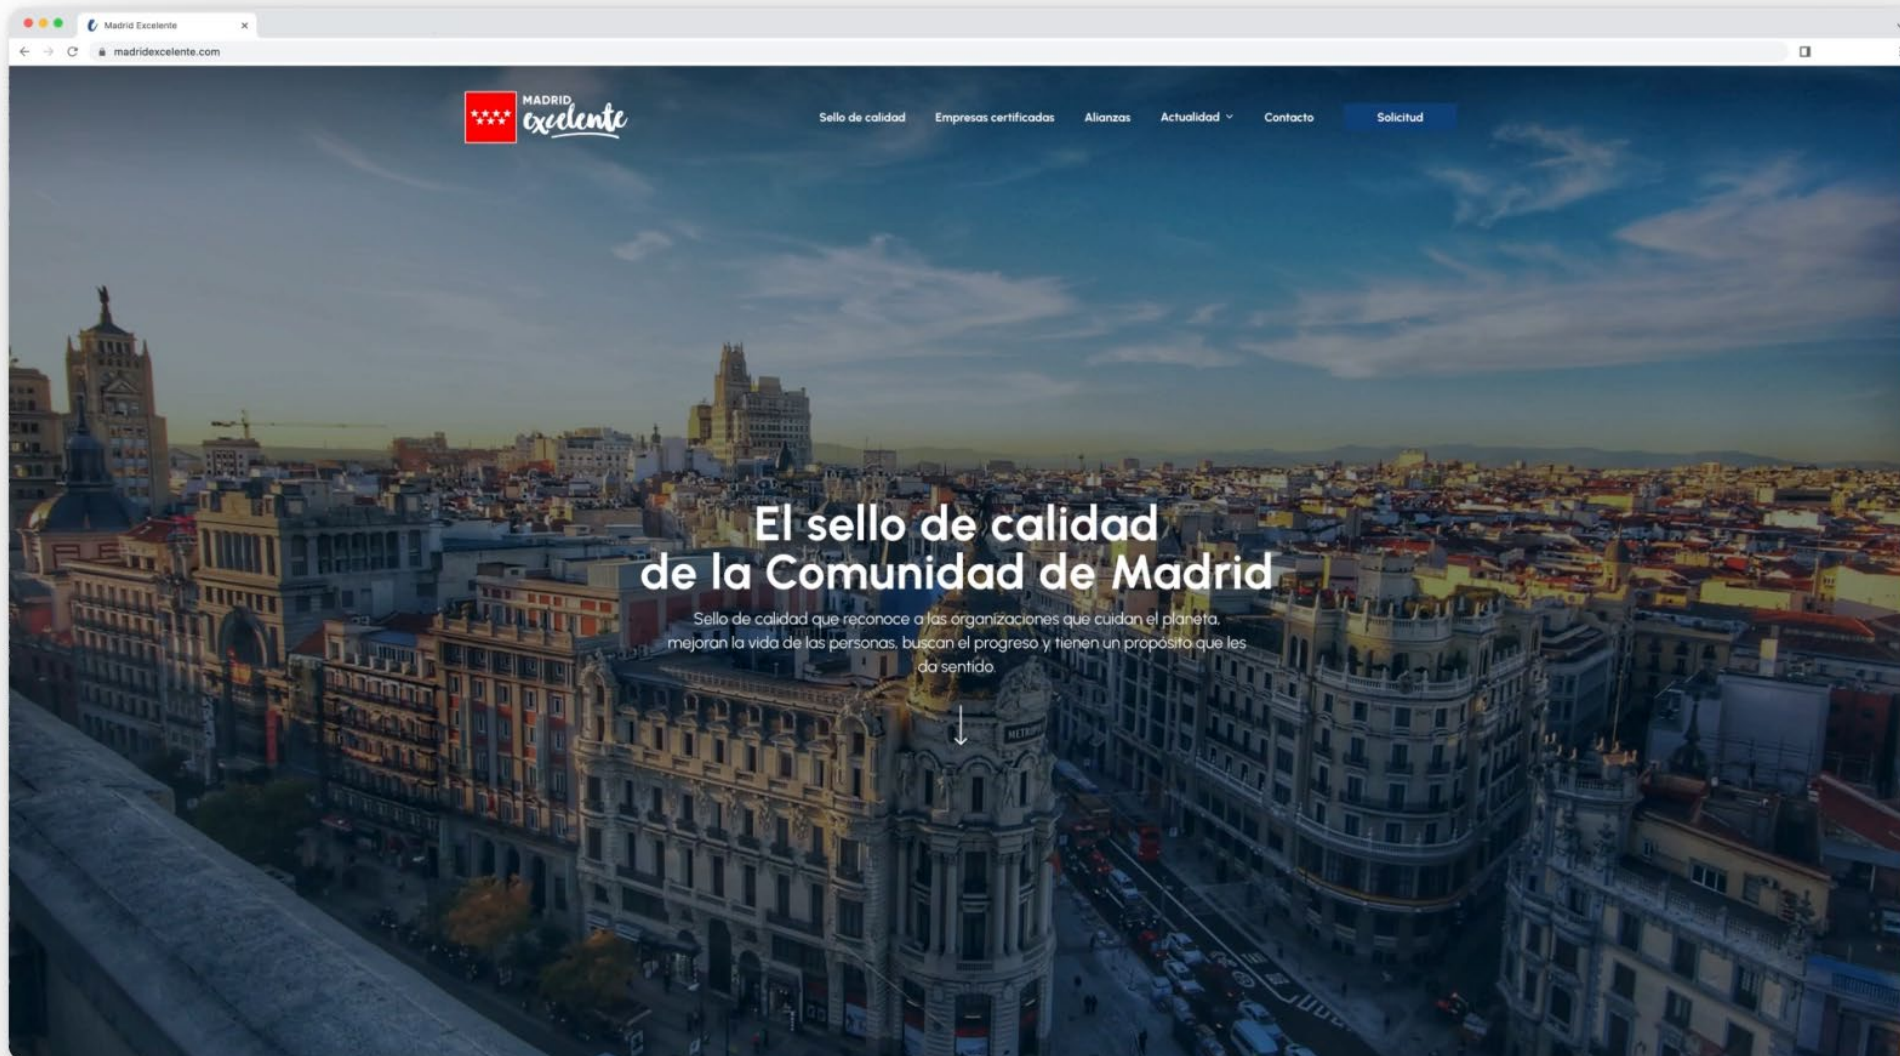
Madrid Excelente ×

madridexcelente.com

MADRID excelente

Sello de calidad Empresas certificadas Alianzas Actualidad Contacto Solicitud

El sello de calidad de la Comunidad de Madrid

Sello de calidad que reconoce a las organizaciones que cuidan el planeta, mejoran la vida de las personas, buscan el progreso y tienen un propósito que les da sentido.

METROPOLIS